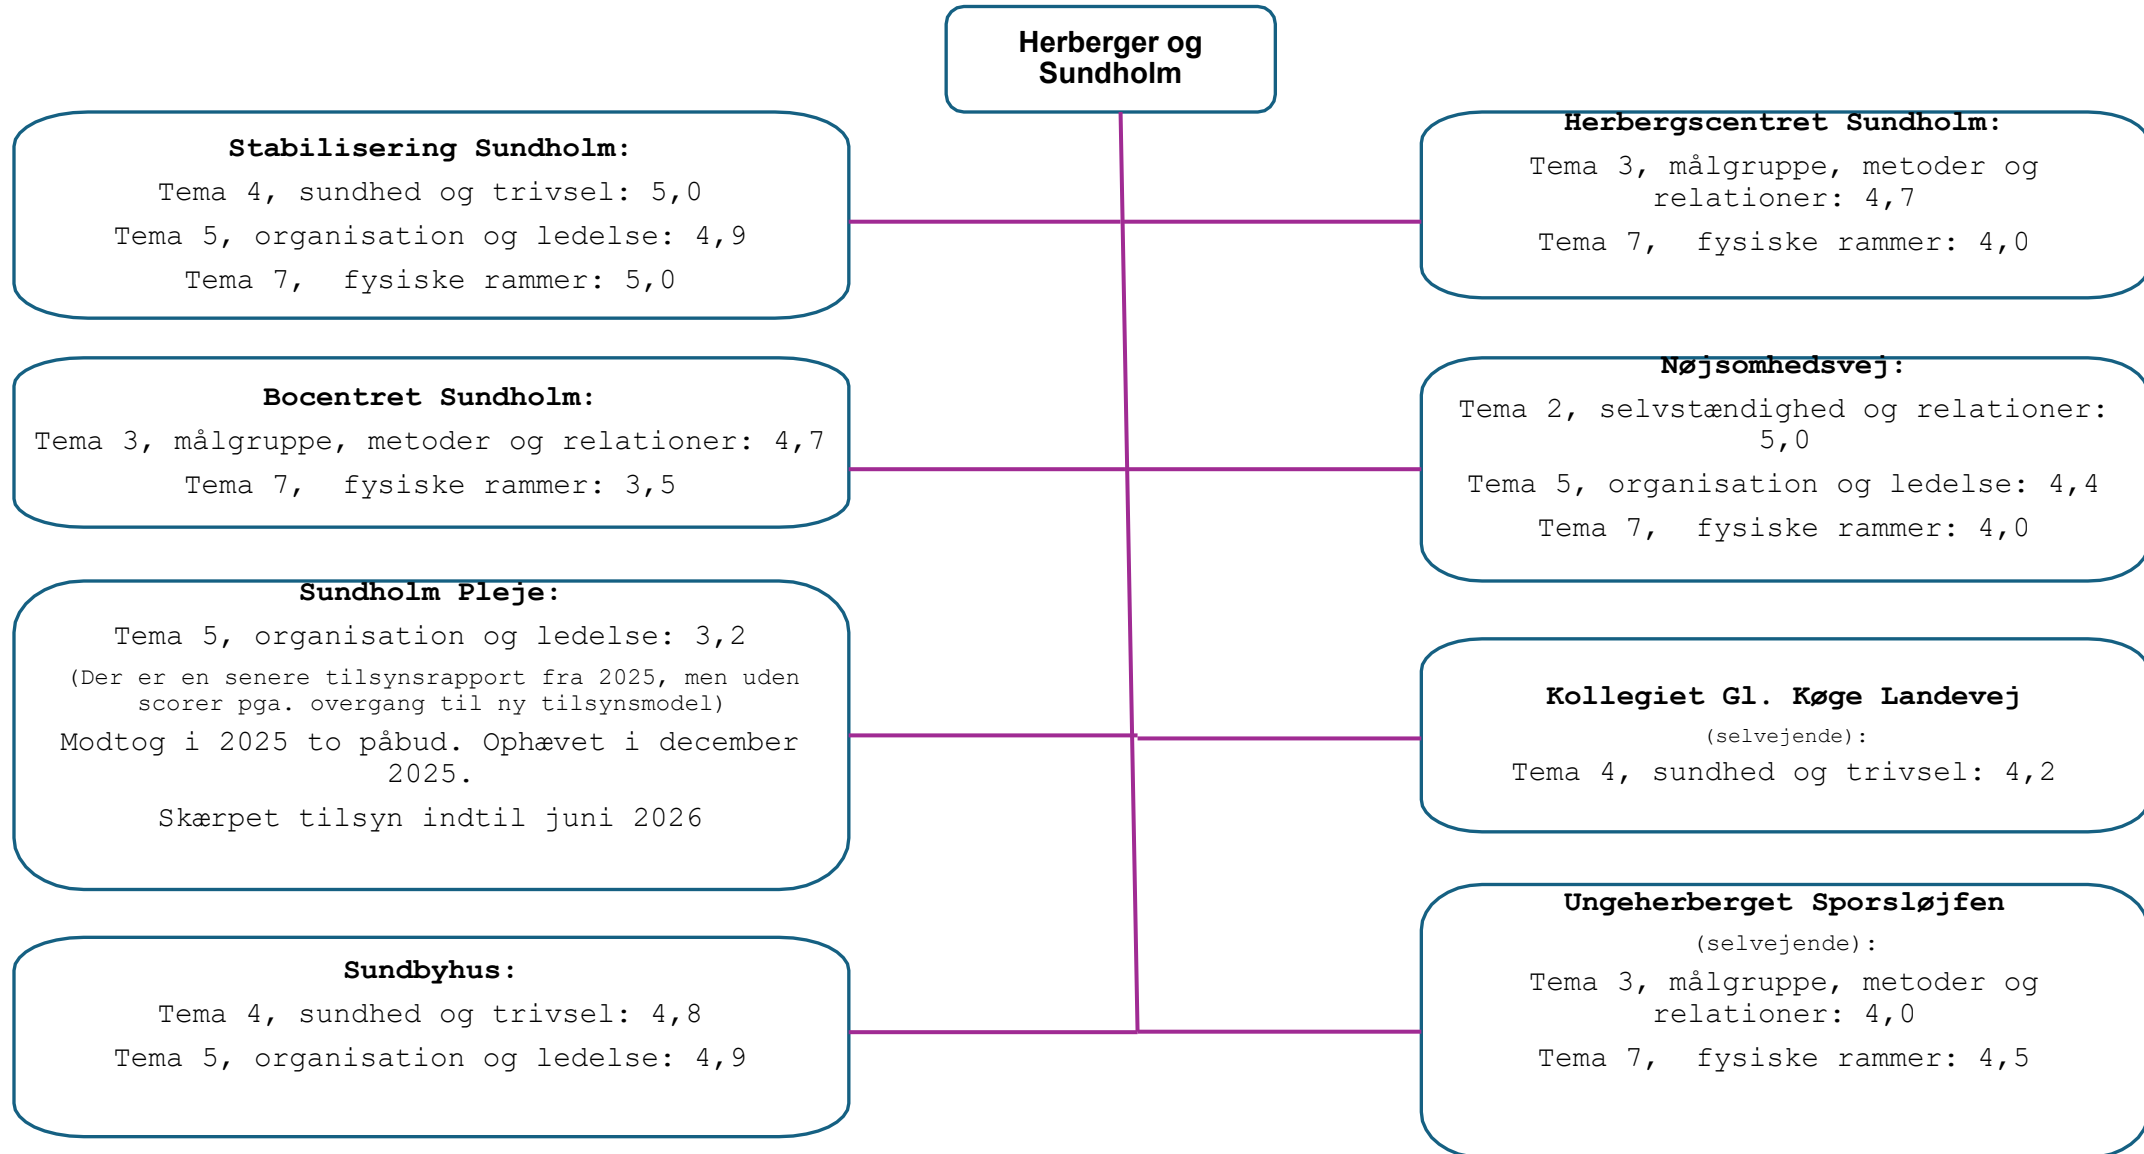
Herberger og Sundholm

Stabilisering Sundholm:
Tema 4, sundhed og trivsel: 5,0
Tema 5, organisation og ledelse: 4,9
Tema 7, fysiske rammer: 5,0

Herbergscentret Sundholm:
Tema 3, målgruppe, metoder og relationer: 4,7
Tema 7, fysiske rammer: 4,0

Bocentret Sundholm:
Tema 3, målgruppe, metoder og relationer: 4,7
Tema 7, fysiske rammer: 3,5

Nøjsomhedsvej:
Tema 2, selvstændighed og relationer: 5,0
Tema 5, organisation og ledelse: 4,4
Tema 7, fysiske rammer: 4,0

Sundholm Pleje:
Tema 5, organisation og ledelse: 3,2
(Der er en senere tilsynsrapport fra 2025, men uden scorer pga. overgang til ny tilsynsmodel)
Modtog i 2025 to påbud. Ophævet i december 2025.
Skærpet tilsyn indtil juni 2026

Kollegiet Gl. Køge Landevej
(selvejende):
Tema 4, sundhed og trivsel: 4,2

Sundbyhus:
Tema 4, sundhed og trivsel: 4,8
Tema 5, organisation og ledelse: 4,9

Ungeherberget Sporsløjfen
(selvejende):
Tema 3, målgruppe, metoder og relationer: 4,0
Tema 7, fysiske rammer: 4,5